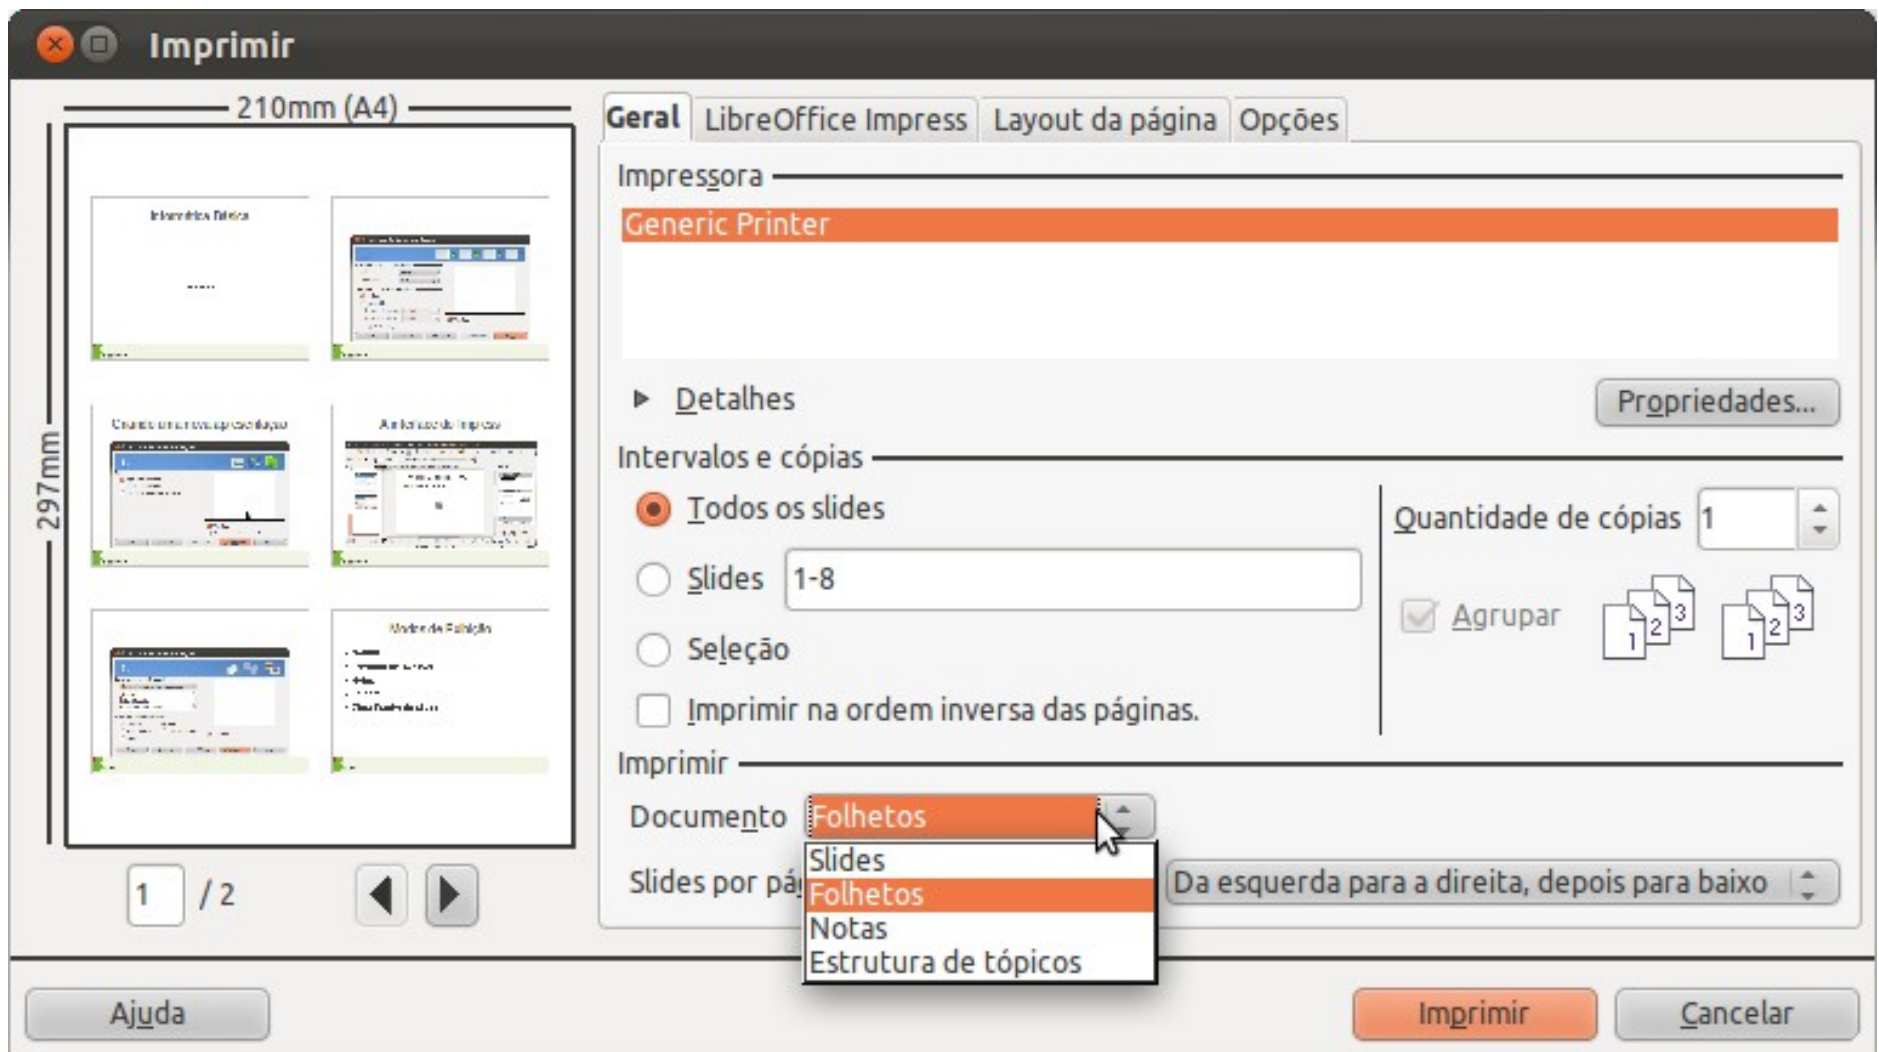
Imprimir

210mm (A4)

297mm

1 / 2

Geral | LibreOffice Impress | Layout da página | Opções

Impressora

Generic Printer

Detalhes

Propriedades...

Intervalos e cópias

Todos os slides

Slides 1-8

Seleção

Imprimir na ordem inversa das páginas.

Quantidade de cópias 1

Agrupar

Imprimir

Documento Folhetos

Slides por pá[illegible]

Slides
Folhetos
Notas
Estrutura de tópicos

Da esquerda para a direita, depois para baixo

Ajuda

Imprimir

Cancelar